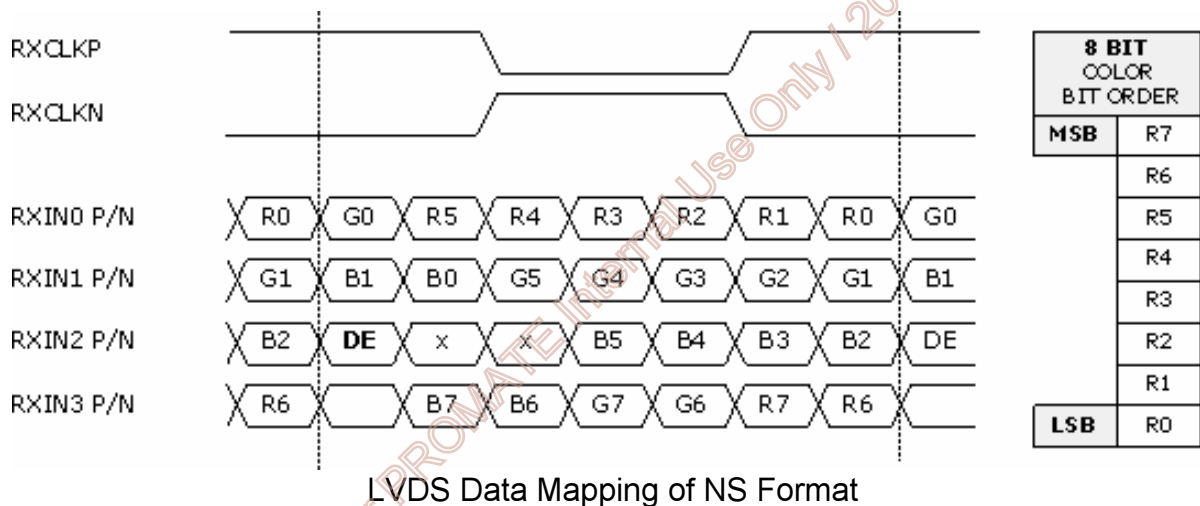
RXCLKP

RXCLKN

RXIN0 P/N R0 G0 R5 R4 R3 R2 R1 R0 G0

RXIN1 P/N G1 B1 B0 G5 G4 G3 G2 G1 B1

RXIN2 P/N B2 DE x x B5 B4 B3 B2 DE

RXIN3 P/N R6 B7 B6 G7 G6 R7 R6

| 8 BIT COLOR BIT ORDER | |
|---|---|
| MSB | R7 |
| | R6 |
| | R5 |
| | R4 |
| | R3 |
| | R2 |
| | R1 |
| LSB | R0 |

LVDS Data Mapping of NS Format

APROMATE Internal Use Only / 20